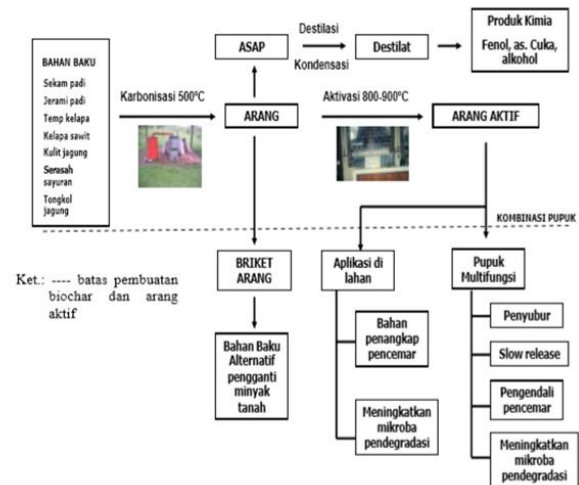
BAHAN BAKU

Sekam padi
Jerami padi
Temp kelapa
Kelapa sawit
Kulit jagung
Serasah sayuran
Tongkol jagung

Karbonisasi 500°C

ASAP

Destilasi

Kondensasi

Destilat

Produk Kimia
Fenol, as. Cuka, alkohol

ARANG

Aktivasi 800-900°C

ARANG AKTIF

KOMBINASI PUPUK

Ket.: ---- batas pembuatan biochar dan arang aktif

BRIKET ARANG

Bahan Baku Alternatif pengganti minyak tanah

Aplikasi di lahan

Bahan penangkap pencemar

Meningkatkan mikroba pendegradasi

Pupuk Multifungsi

Penyubur

Slow release

Pengendali pencemar

Meningkatkan mikroba pendegradasi